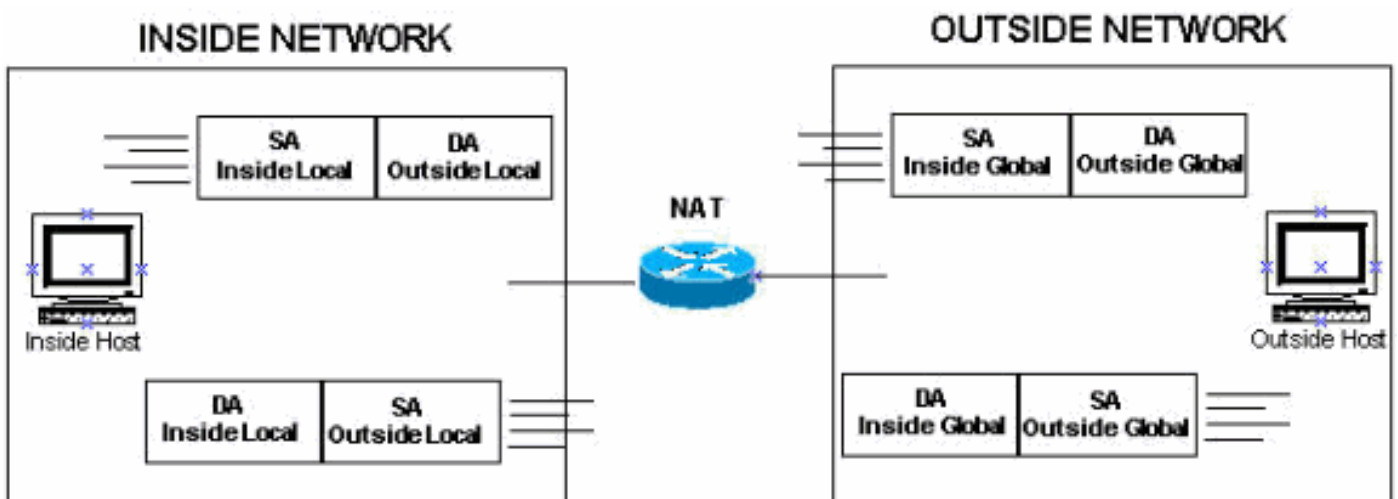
INSIDE NETWORK

SA Inside Local
DA Outside Local

Inside Host

DA Inside Local
SA Outside Local

NAT

OUTSIDE NETWORK

SA Inside Global
DA Outside Global

Outside Host

DA Inside Global
SA Outside Global